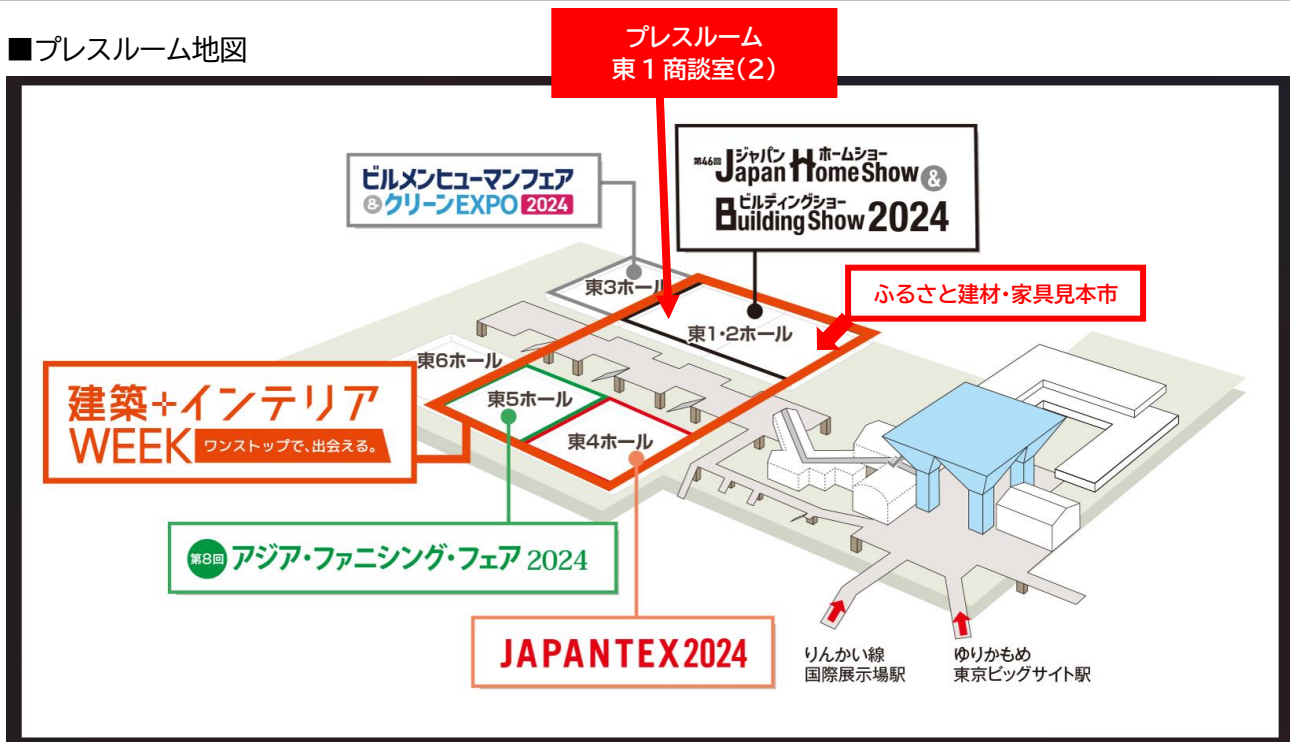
■プレスルーム地図

プレスルーム
東１商談室（2）

第46回 ジャパン Japan ホームショー Home Show &
ビルディングショー Building Show 2024

ビルメンヒューマンフェア
& クリーンEXPO 2024

ふるさと建材・家具見本市

東3ホール
東1・2ホール
東6ホール
東5ホール
東4ホール

建築+インテリア WEEK ワンストップで、出会える。

第8回 アジア・ファニシング・フェア 2024

JAPANTEX 2024

りんかい線
国際展示場駅

ゆりかもめ
東京ビッグサイト駅